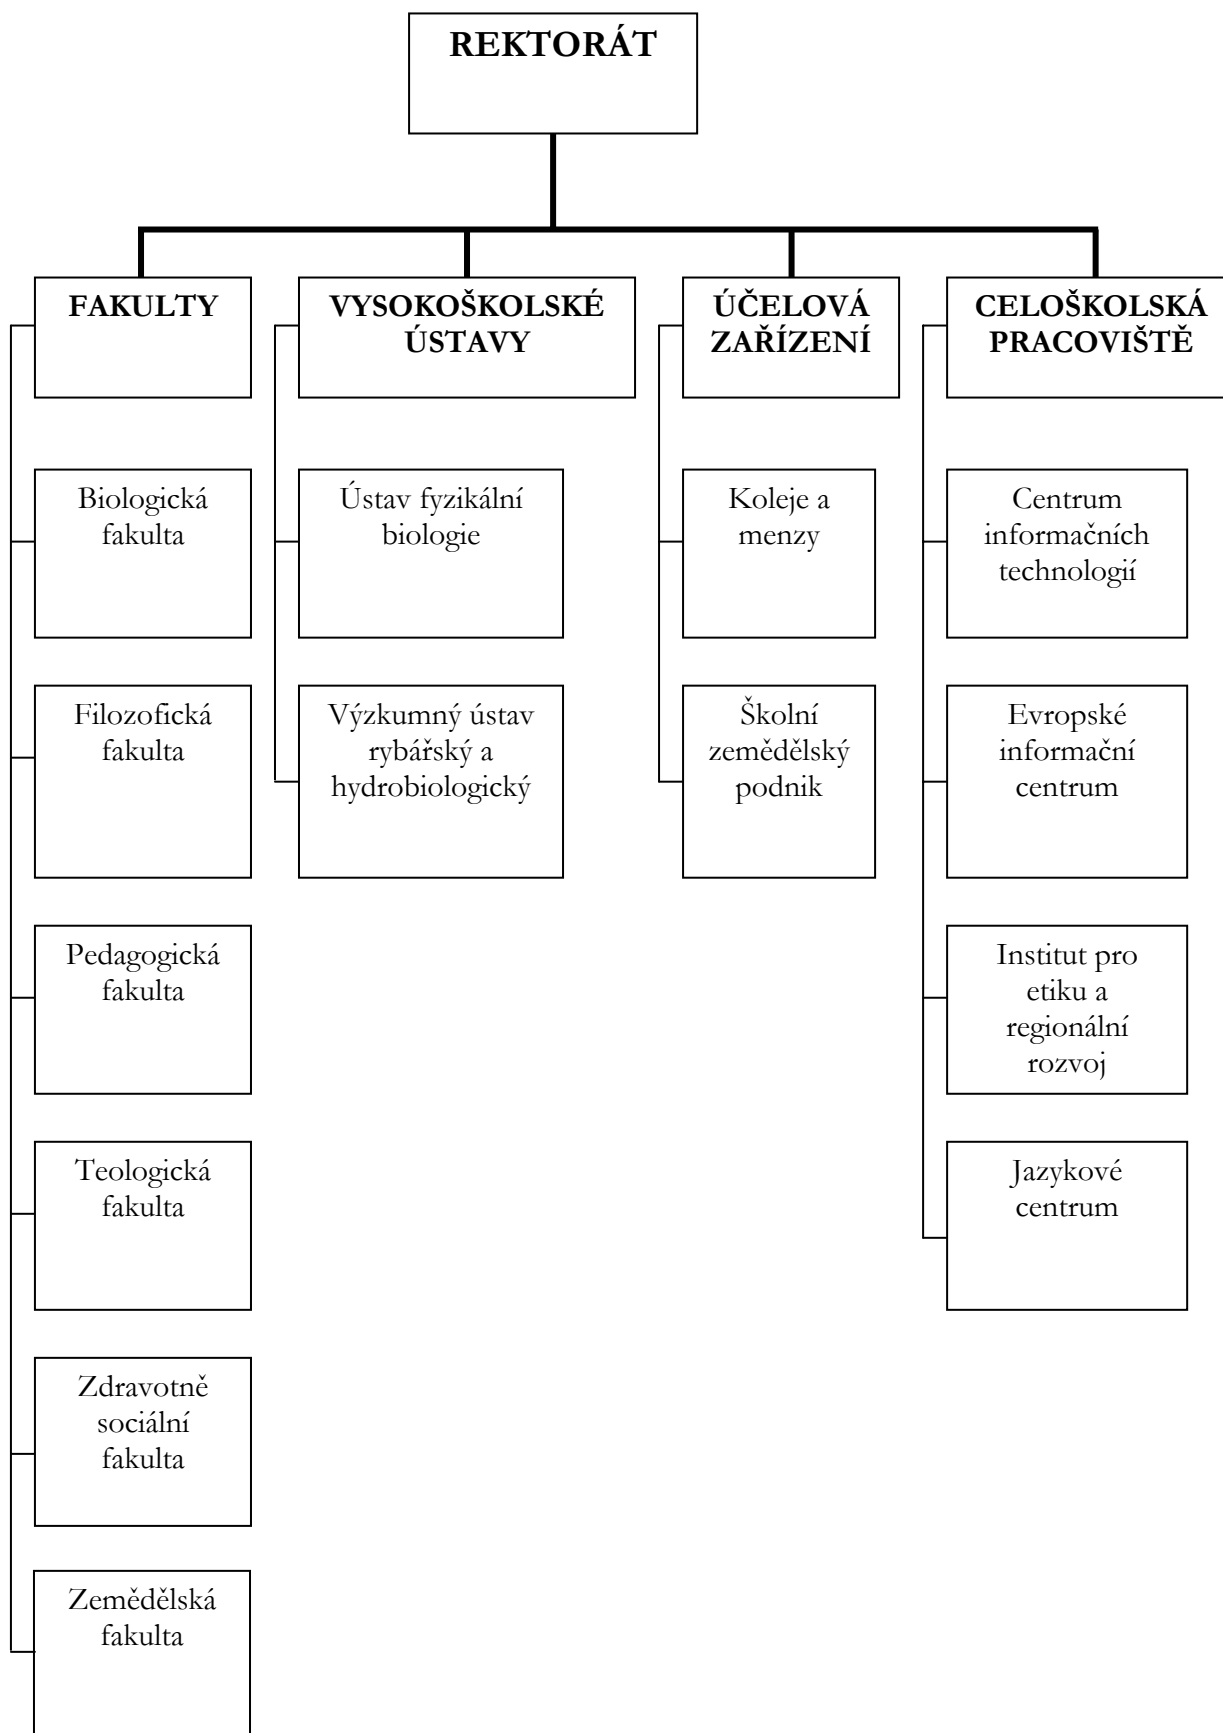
REKTORÁT

FAKULTY

Biologická fakulta

Filozofická fakulta

Pedagogická fakulta

Teologická fakulta

Zdravotně sociální fakulta

Zemědělská fakulta

VYSOKOŠKOLSKÉ ÚSTAVY

Ústav fyzikální biologie

Výzkumný ústav rybářský a hydrobiologický

ÚČELOVÁ ZAŘÍZENÍ

Koleje a menzy

Školní zemědělský podnik

CELOŠKOLSKÁ PRACOVIŠTĚ

Centrum informačních technologií

Evropské informační centrum

Institut pro etiku a regionální rozvoj

Jazykové centrum